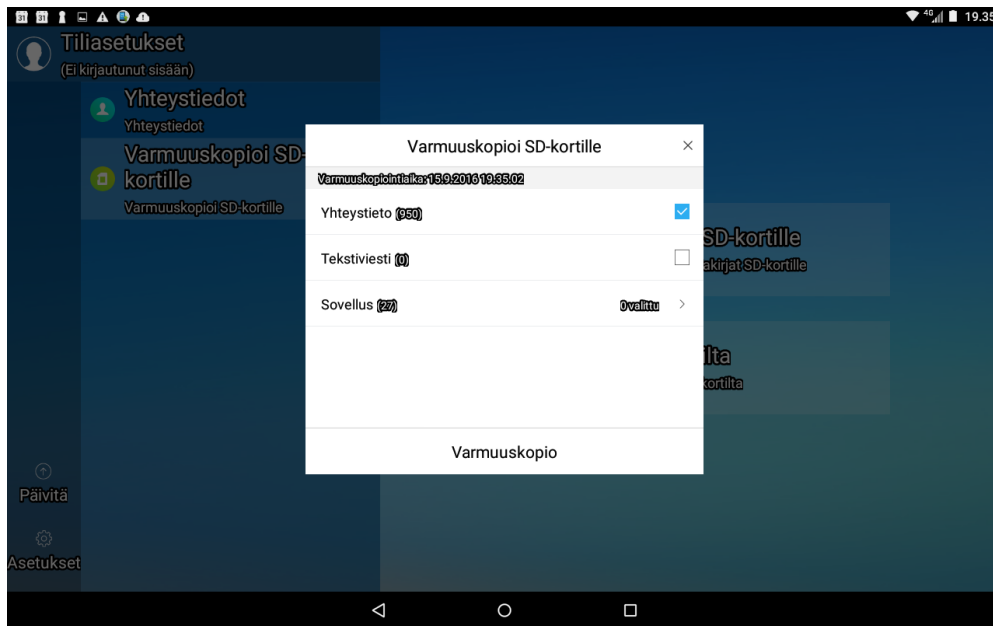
31 31 4G 19.35

Tiliasetukset
(Ei kirjautunut sisään)

Yhteystiedot
Yhteystiedot

Varmuuskopioi SD-kortille
Varmuuskopioi SD-kortille

SD-kortille
akirjat SD-kortille

lta
kortilta

Päivitä

Asetukset

Varmuuskopioi SD-kortille ×

Varmuuskopiointiaika: 15.9.2016 19.35.02

Yhteystieto (950)

Tekstiviesti (0)

Sovellus (27) 0 valittu >

Varmuuskopio